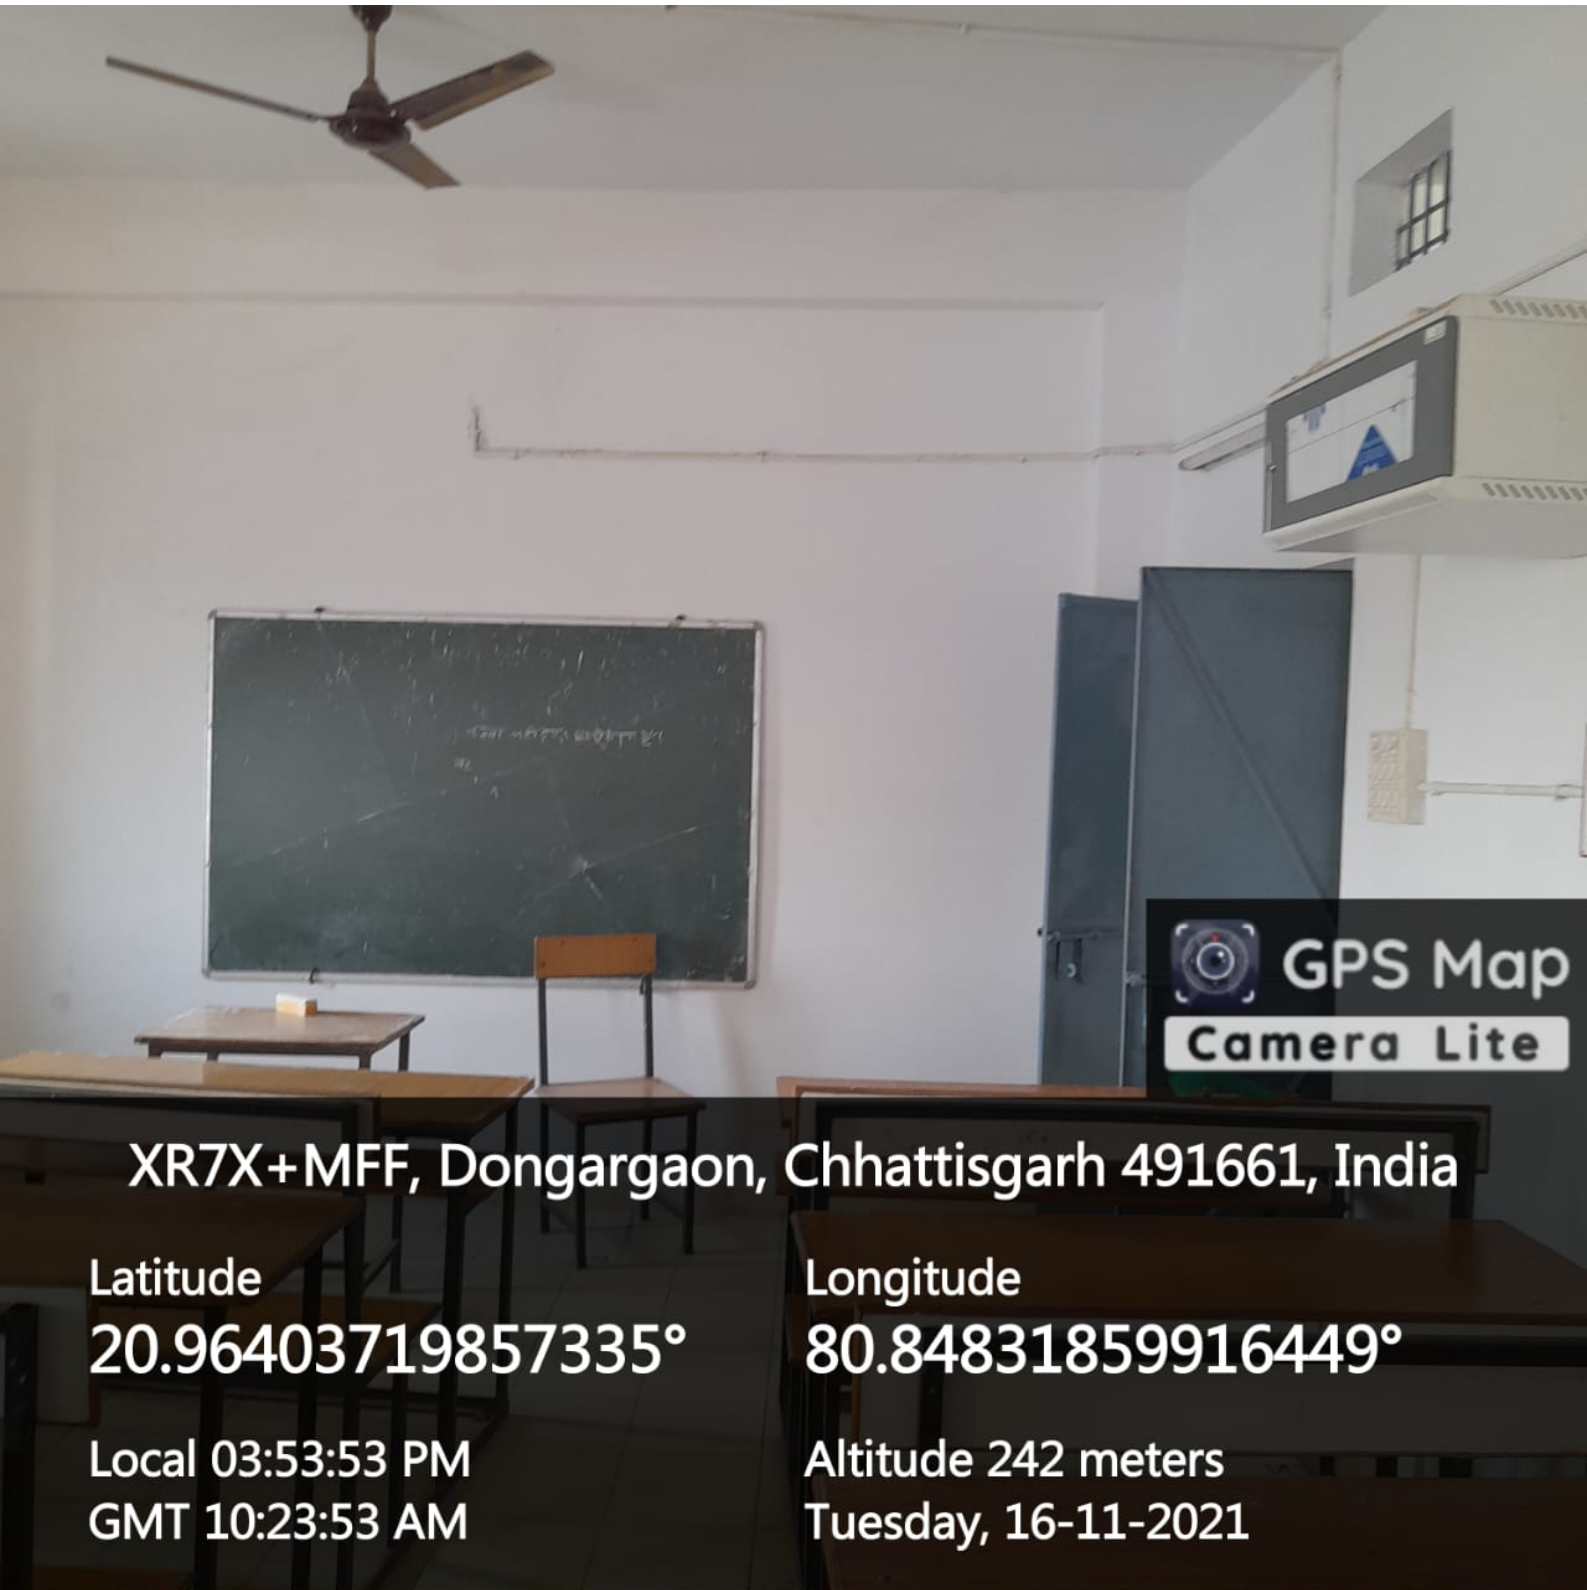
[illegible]

GPS Map
Camera Lite

XR7X+MFF, Dongargaon, Chhattisgarh 491661, India

Latitude
20.96403719857335°

Longitude
80.84831859916449°

Local 03:53:53 PM
GMT 10:23:53 AM

Altitude 242 meters
Tuesday, 16-11-2021